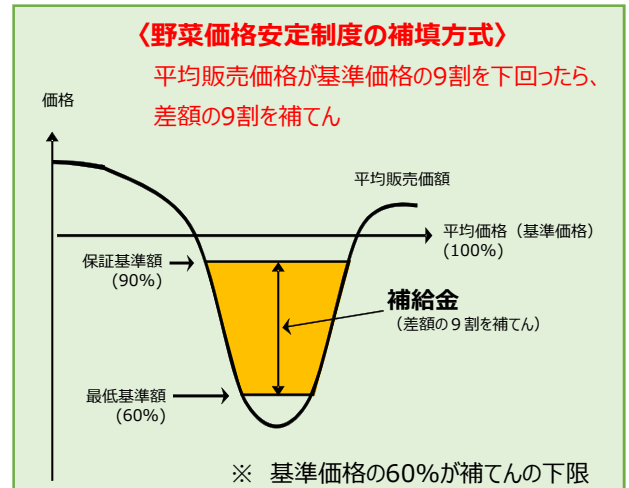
〈野菜価格安定制度の補填方式〉

平均販売価格が基準価格の9割を下回ったら、差額の9割を補てん

価格

平均販売価額

平均価格（基準価格）
(100%)

保証基準額
(90%)

補給金
（差額の９割を補てん）

最低基準額
(60%)

※ 基準価格の60%が補てんの下限